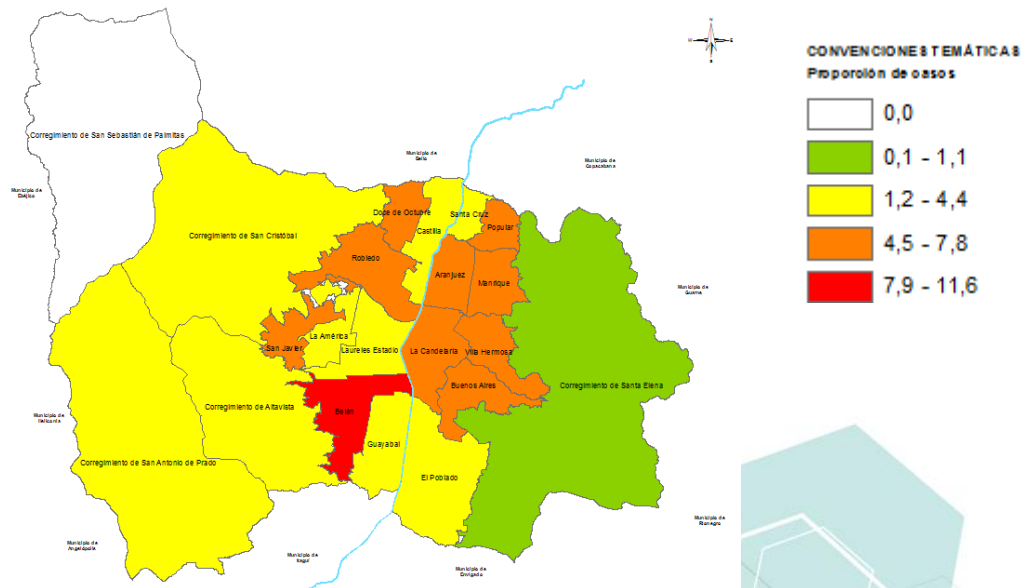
CONVENCIONES TEMÁTICAS
Proporción de casos

0,0
0,1 - 1,1
1,2 - 4,4
4,5 - 7,8
7,9 - 11,6

Corregimiento de San Sebastián de Palmitas
Municipio de Bello
Municipio de Copacabana
Municipio de Ebéjico
Corregimiento de San Cristóbal
Doce de Octubre
Santa Cruz
Popular
Castilla
Robledo
Aranjuez
Manrique
Municipio de Guarne
La América
San Javier
Laureles Estadio
La Candelaria
Villa Hermosa
Buenos Aires
Corregimiento de Santa Elena
Corregimiento de Altavista
Belén
Municipio de Heliconia
Guayabal
Corregimiento de San Antonio de Prado
El Poblado
Municipio de Rionegro
Municipio de Angelópolis
Municipio de Itagüí
Municipio de Envigado